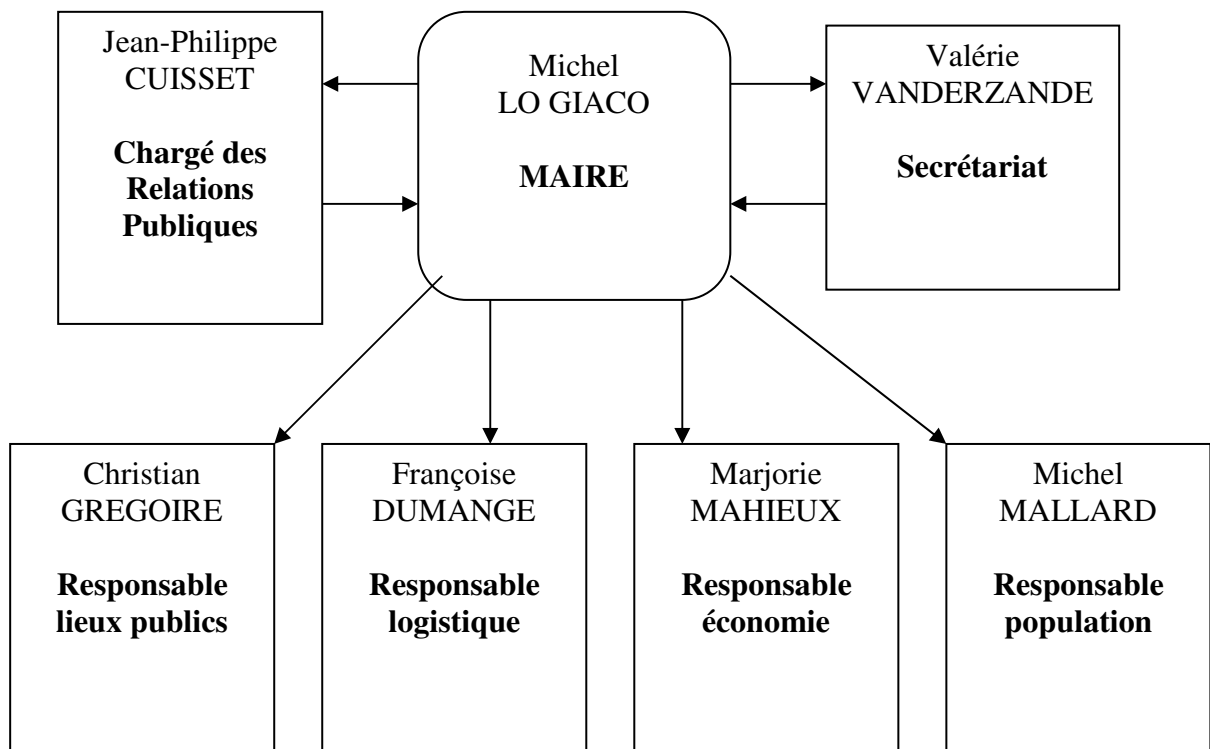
Jean-Philippe CUISSET

**Chargé des Relations Publiques**

Michel LO GIACO

**MAIRE**

Valérie VANDERZANDE

**Secrétariat**

Christian GREGOIRE

**Responsable lieux publics**

Françoise DUMANGE

**Responsable logistique**

Marjorie MAHIEUX

**Responsable économie**

Michel MALLARD

**Responsable population**